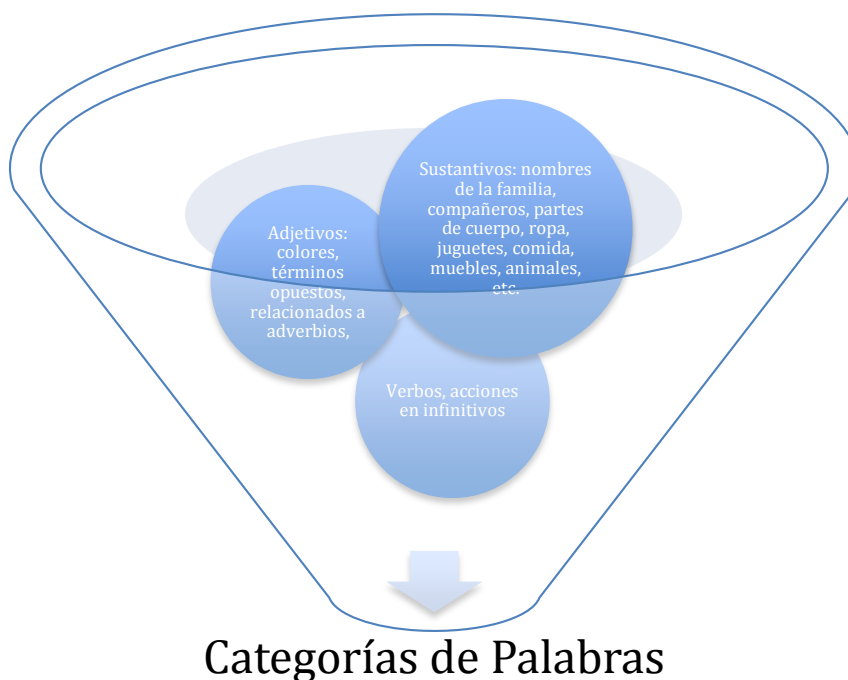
Sustantivos: nombres de la familia, compañeros, partes de cuerpo, ropa, juguetes, comida, muebles, animales, etc.

Adjetivos: colores, términos opuestos, relacionados a adverbios,

Verbos, acciones en infinitivos

Categorías de Palabras